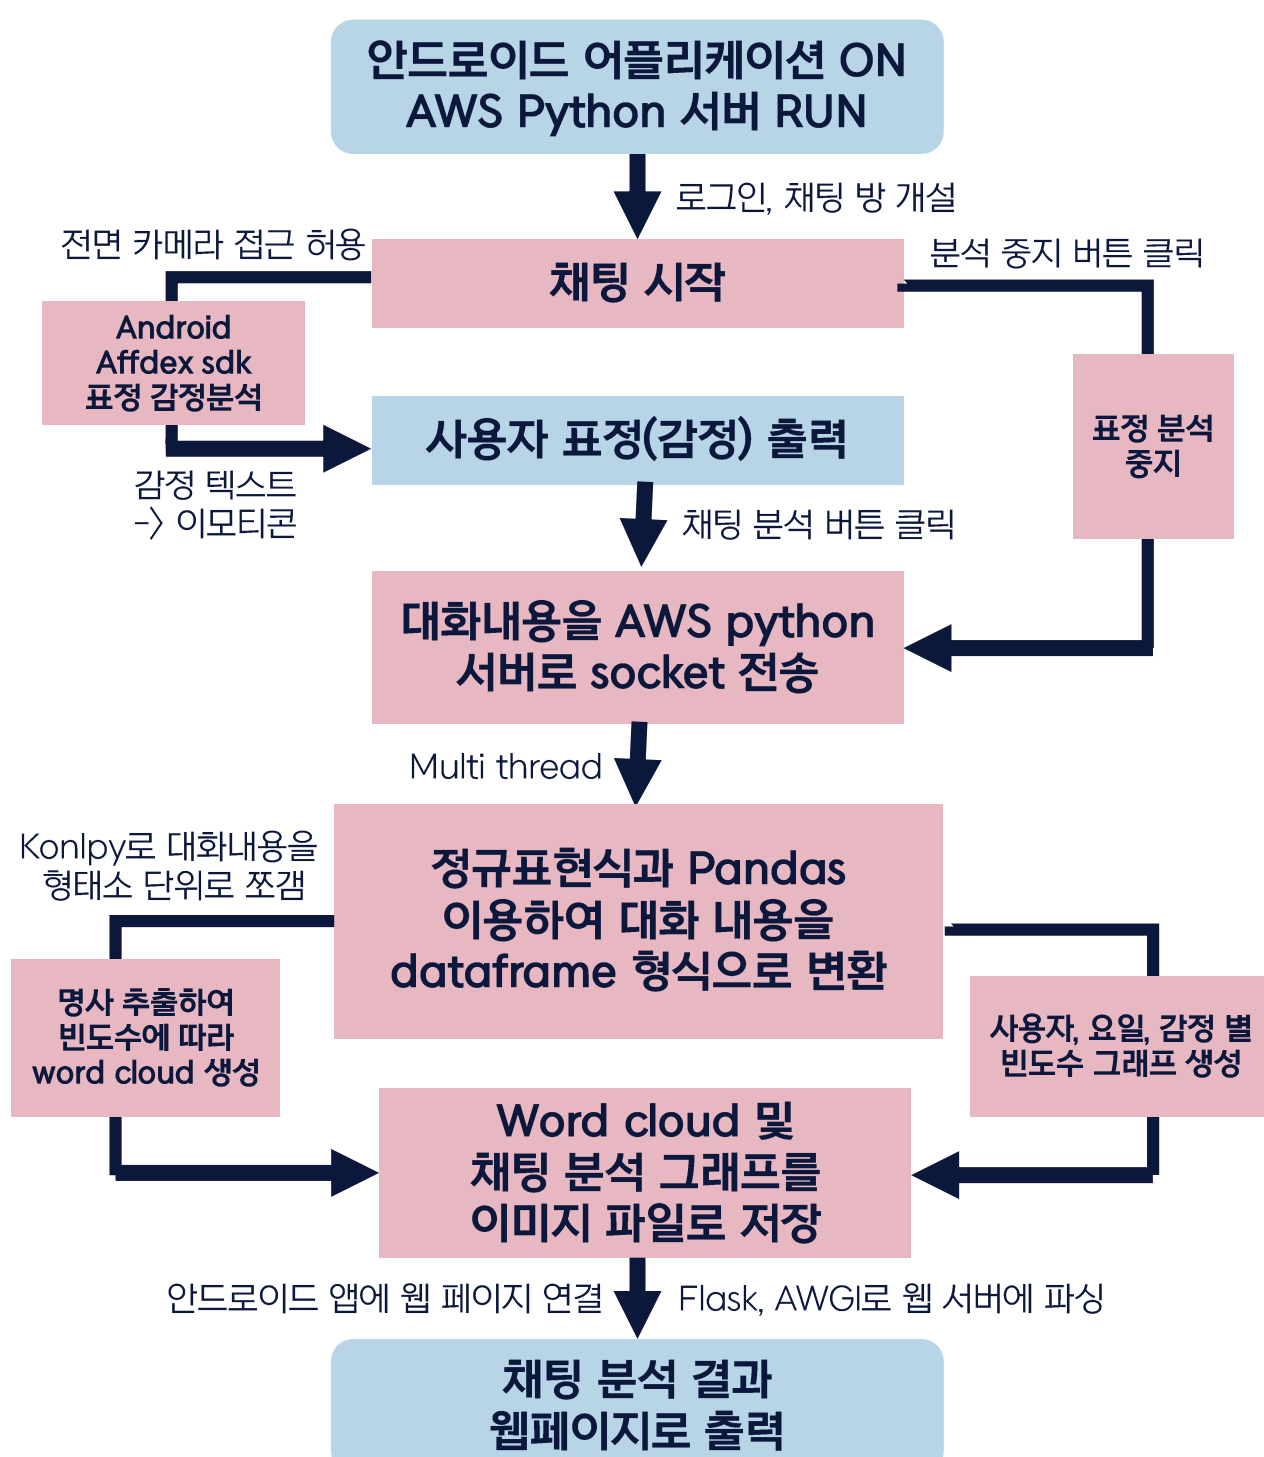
안드로이드 어플리케이션 ON
AWS Python 서버 RUN

로그인, 채팅 방 개설

전면 카메라 접근 허용

채팅 시작

분석 중지 버튼 클릭

Android
Affdex sdk
표정 감정분석

사용자 표정(감정) 출력

표정 분석
중지

감정 텍스트
-> 이모티콘

채팅 분석 버튼 클릭

대화내용을 AWS python
서버로 socket 전송

Multi thread

Konlpy로 대화내용을
형태소 단위로 쪼갬

정규표현식과 Pandas
이용하여 대화 내용을
dataframe 형식으로 변환

명사 추출하여
빈도수에 따라
word cloud 생성

사용자, 요일, 감정 별
빈도수 그래프 생성

Word cloud 및
채팅 분석 그래프를
이미지 파일로 저장

안드로이드 앱에 웹 페이지 연결

Flask, AWGI로 웹 서버에 파싱

채팅 분석 결과
웹페이지로 출력